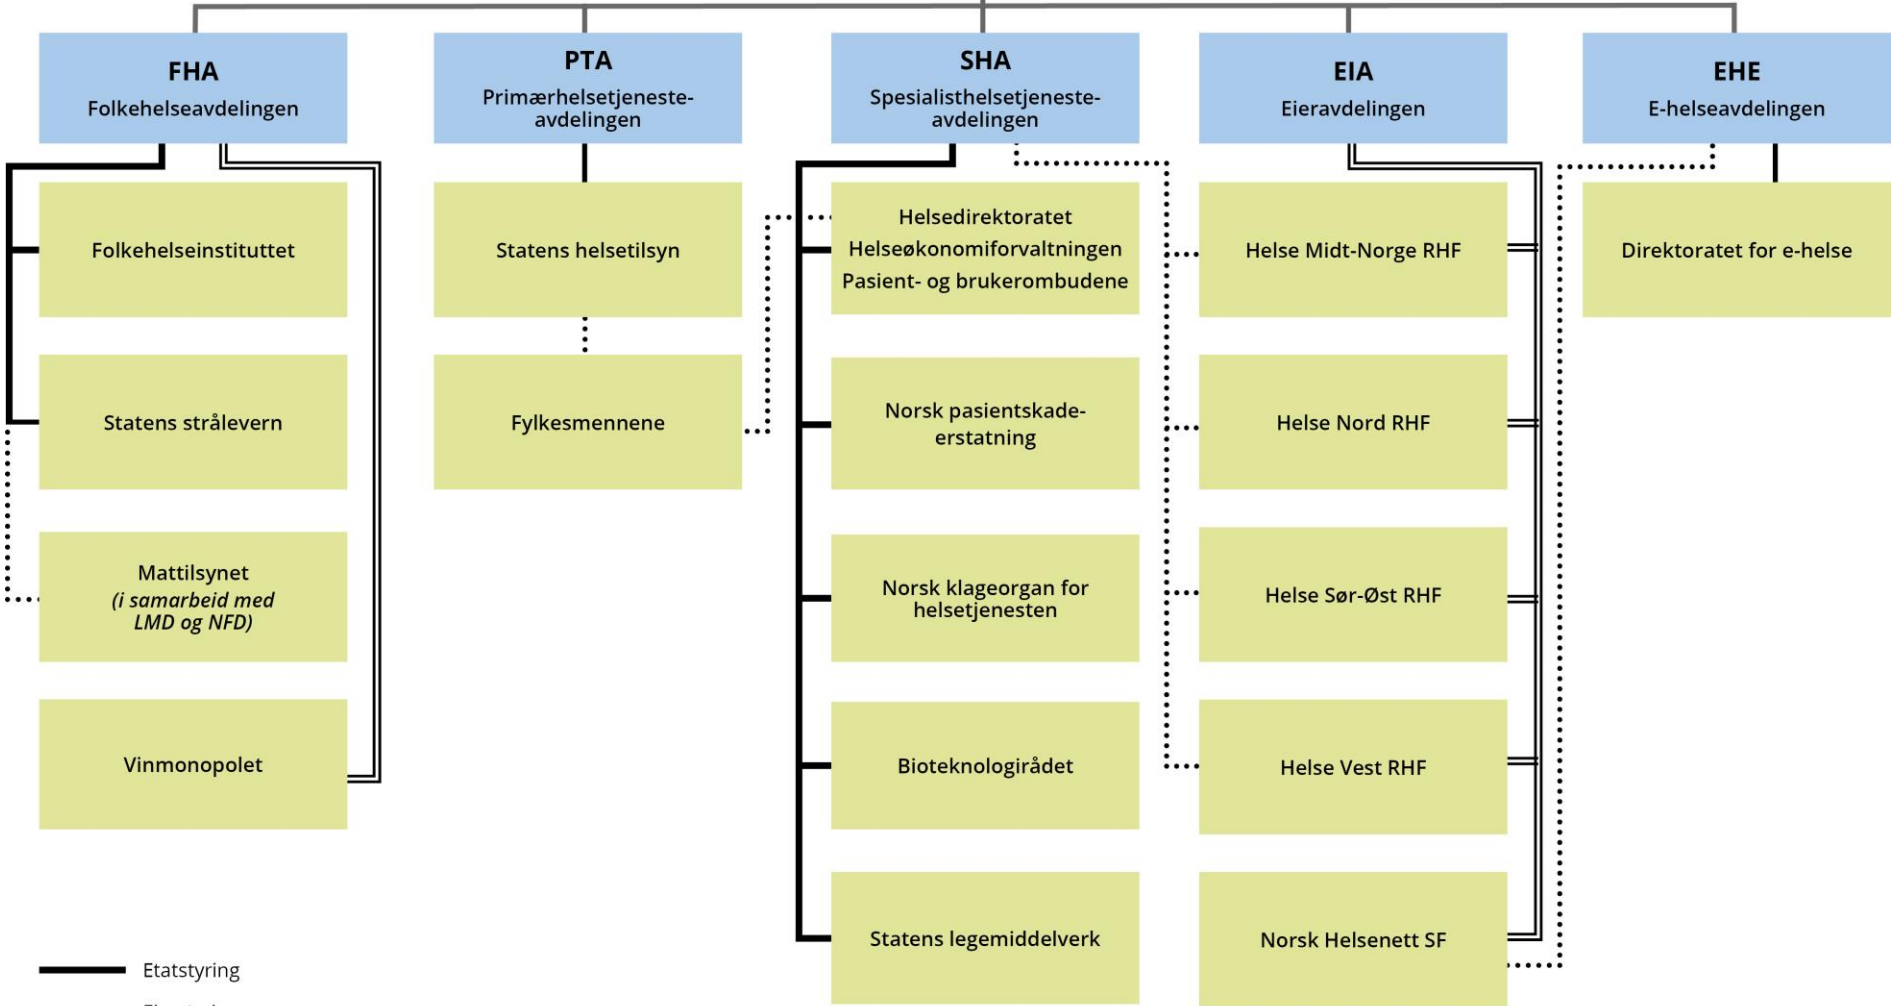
FHA
Folkehelseavdelingen

PTA
Primærhelsetjenesteavdelingen

SHA
Spesialisthelsetjenesteavdelingen

EIA
Eieravdelingen

EHE
E-helseavdelingen

Folkehelseinstituttet

Statens strålevern

Mattilsynet
*(i samarbeid med LMD og NFD)*

Vinmonopolet

Statens helsetilsyn

Fylkesmennene

Helsedirektoratet
Helseøkonomiforvaltningen
Pasient- og brukerombudene

Norsk pasientskadeerstatning

Norsk klageorgan for helsetjenesten

Bioteknologirådet

Statens legemiddelverk

Helse Midt-Norge RHF

Helse Nord RHF

Helse Sør-Øst RHF

Helse Vest RHF

Norsk Helsenett SF

Direktoratet for e-helse

Etatstyring
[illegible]